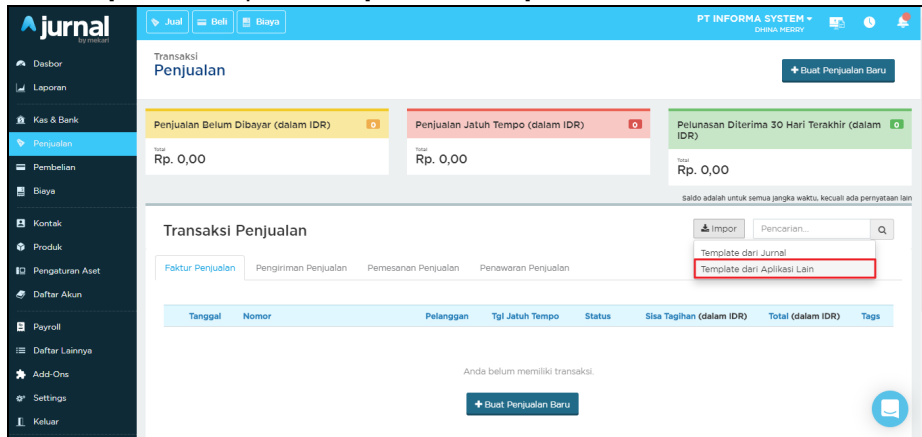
jurnal
by mekari

Jual Beli Biaya

PT INFORMA SYSTEM
DHINA MERRY

Dasbor
Laporan
Kas & Bank
Penjualan
Pembelian
Biaya
Kontak
Produk
Pengaturan Aset
Daftar Akun
Payroll
Daftar Lainnya
Add-Ons
Settings
Keluar

Transaksi
Penjualan

+ Buat Penjualan Baru

Penjualan Belum Dibayar (dalam IDR) 0
Total
Rp. 0,00

Penjualan Jatuh Tempo (dalam IDR) 0
Total
Rp. 0,00

Pelunasan Diterima 30 Hari Terakhir (dalam IDR) 0
Total
Rp. 0,00

Saldo adalah untuk semua jangka waktu, kecuali ada pernyataan lain

Transaksi Penjualan

Impor
Pencarian...

Template dari Jurnal
Template dari Aplikasi Lain

Faktur Penjualan Pengiriman Penjualan Pemesanan Penjualan Penawaran Penjualan

| Tanggal | Nomor | Pelanggan | Tgl Jatuh Tempo | Status | Sisa Tagihan (dalam IDR) | Total (dalam IDR) | Tags |
|---|---|---|---|---|---|---|---|

Anda belum memiliki transaksi.

+ Buat Penjualan Baru